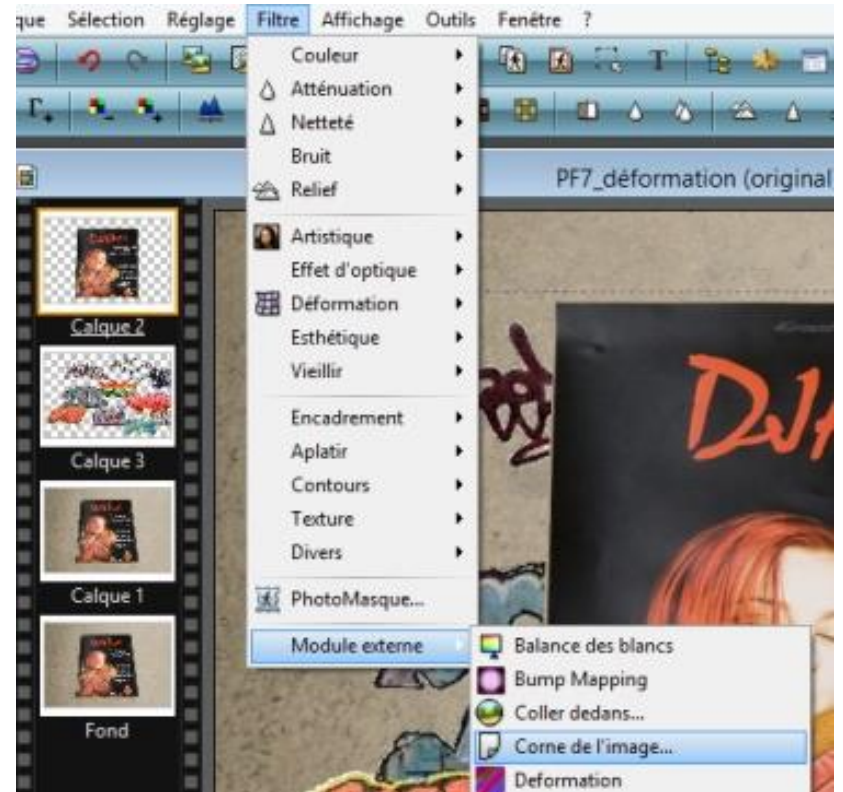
que Sélection Réglage Filtre Affichage Outils Fenêtre ?

Couleur
Atténuation
Netteté
Bruit
Relief
Artistique
Effet d'optique
Déformation
Esthétique
Vieillir
Encadrement
Aplatir
Contours
Texture
Divers
PhotoMasque...
Module externe

Balance des blancs
Bump Mapping
Coller dedans...
Corne de l'image...
Deformation

PF7_déformation (original

Calque 2
Calque 3
Calque 1
Fond

DJA